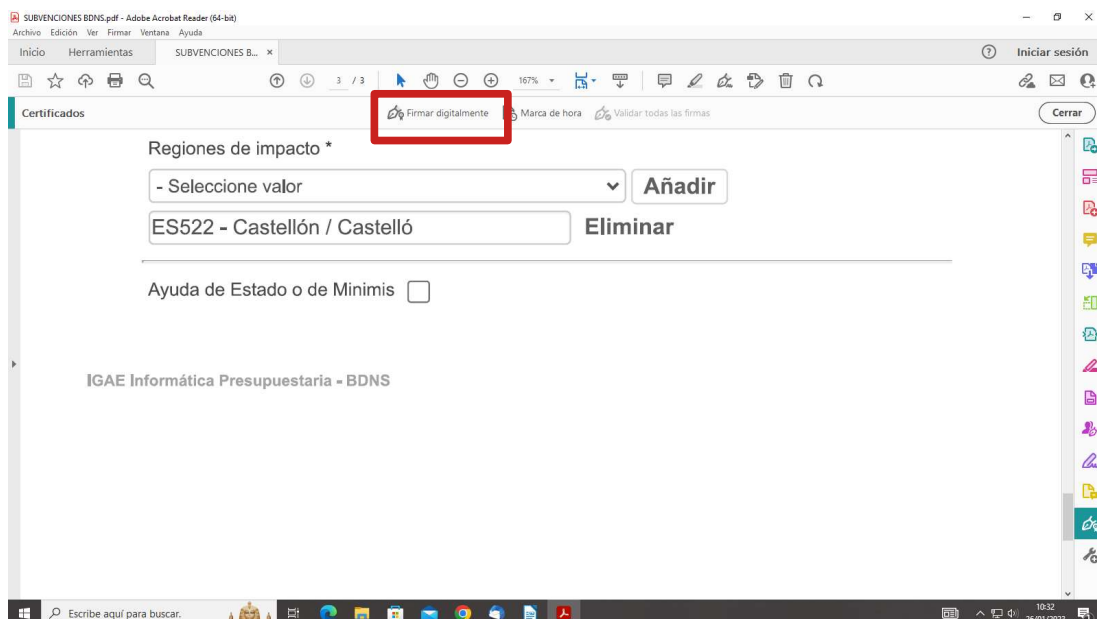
SUBVENCIONES BDNS.pdf - Adobe Acrobat Reader (64-bit)
Archivo Edición Ver Firmar Ventana Ayuda
Inicio Herramientas SUBVENCIONES B... ×
Iniciar sesión
3 / 3 167%
Certificados
Firmar digitalmente Marca de hora Validar todas las firmas
Cerrar

Regiones de impacto *

- Seleccione valor Añadir

ES522 - Castellón / Castelló Eliminar

Ayuda de Estado o de Minimis

IGAE Informática Presupuestaria - BDNS

Escribe aquí para buscar.
10:32
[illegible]